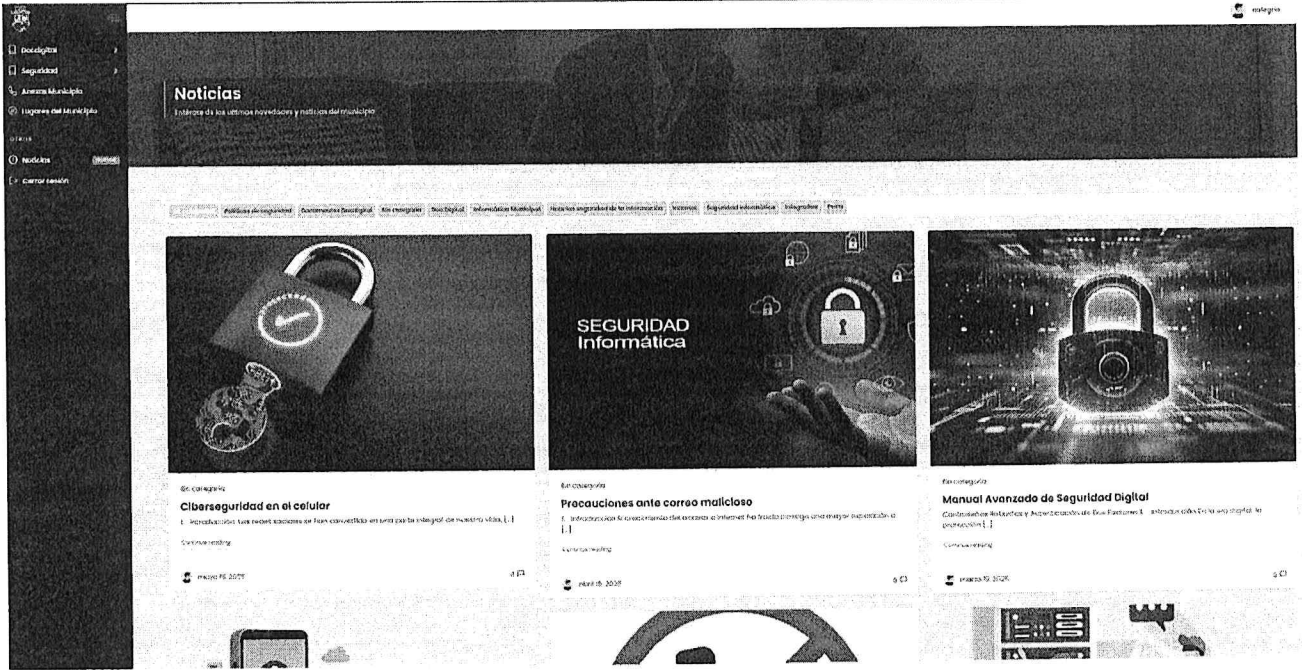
malegria

Docdigital
Seguridad
Anexos Municipio
Lugares del Municipio

Noticias
Cerrar sesión

Noticias
Entérate de las últimas novedades y noticias del municipio

Políticas de seguridad | Ciudadanía Municipal | Sin categoría | Doc Digital | Informática Municipal | Noticias seguridad de la información | Noticias | Seguridad Informática | Infografías | Perfil

Sin categoría
Ciberseguridad en el celular
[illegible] [...]
Continue reading
mayo 15, 2025

SEGURIDAD Informática
Sin categoría
Precauciones ante correo malicioso
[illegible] [...]
Continue reading
abril 15, 2025

Sin categoría
Manual Avanzado de Seguridad Digital
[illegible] [...]
Continue reading
marzo 15, 2025